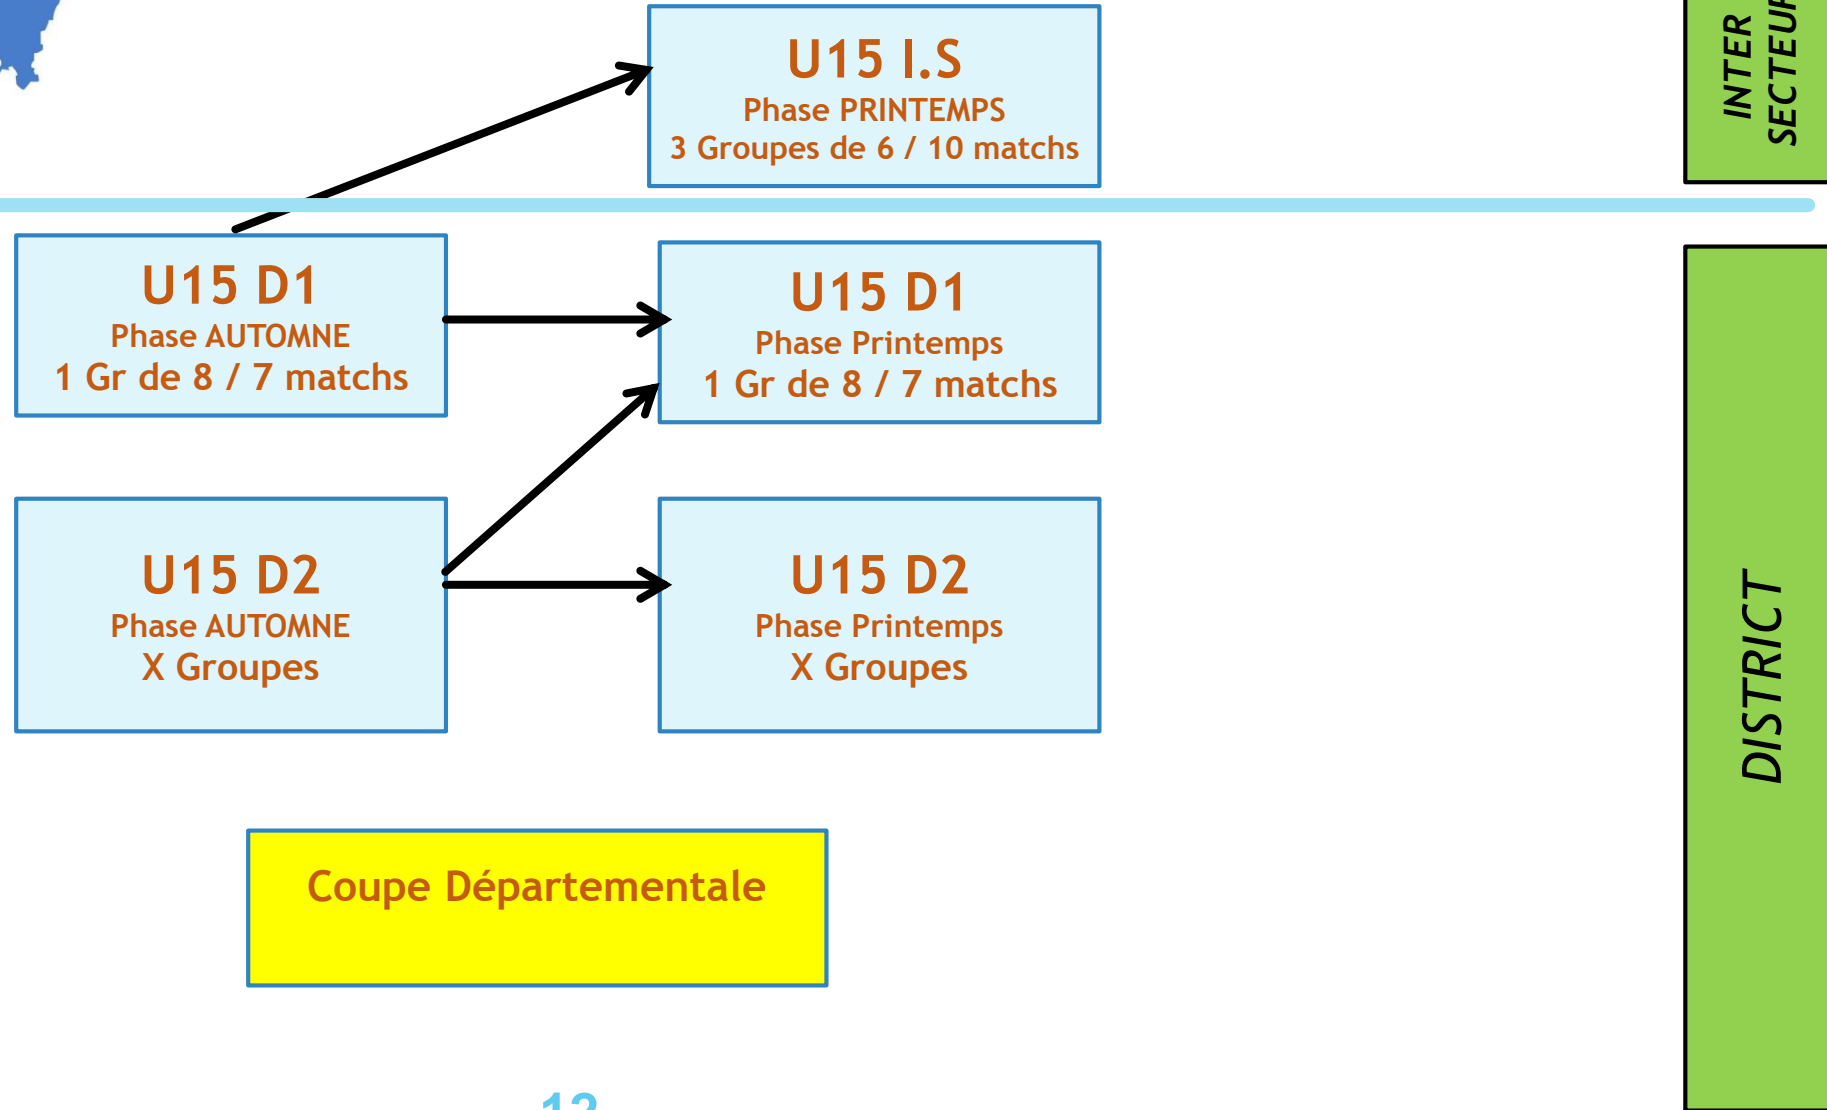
U15 I.S
Phase PRINTEMPS
3 Groupes de 6 / 10 matchs

INTER SECTEU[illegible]

U15 D1
Phase AUTOMNE
1 Gr de 8 / 7 matchs

U15 D1
Phase Printemps
1 Gr de 8 / 7 matchs

U15 D2
Phase AUTOMNE
X Groupes

U15 D2
Phase Printemps
X Groupes

DISTRICT

Coupe Départementale

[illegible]